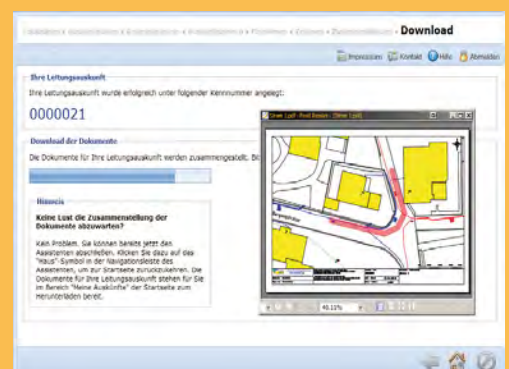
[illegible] › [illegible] › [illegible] › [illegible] › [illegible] › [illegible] › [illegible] › Download

Impressum Kontakt Hilfe Abmelden

Ihre Leitungsauskunft

Ihre Leitungsauskunft wurde erfolgreich unter folgender Kennnummer angelegt:

0000021

Download der Dokumente

Die Dokumente für Ihre Leitungsauskunft werden zusammengestellt. Bi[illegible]

Hinweis

Keine Lust die Zusammenstellung der Dokumente abzuwarten?

Kein Problem. Sie können bereits jetzt den Assistenten abschließen. Klicken Sie dazu auf das "Haus"-Symbol in der Navigationsleiste des Assistenten, um zur Startseite zurückzukehren. Die Dokumente für Ihre Leitungsauskunft stehen für Sie im Bereich "Meine Auskünfte" der Startseite zum Herunterladen bereit.

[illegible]

49.11%